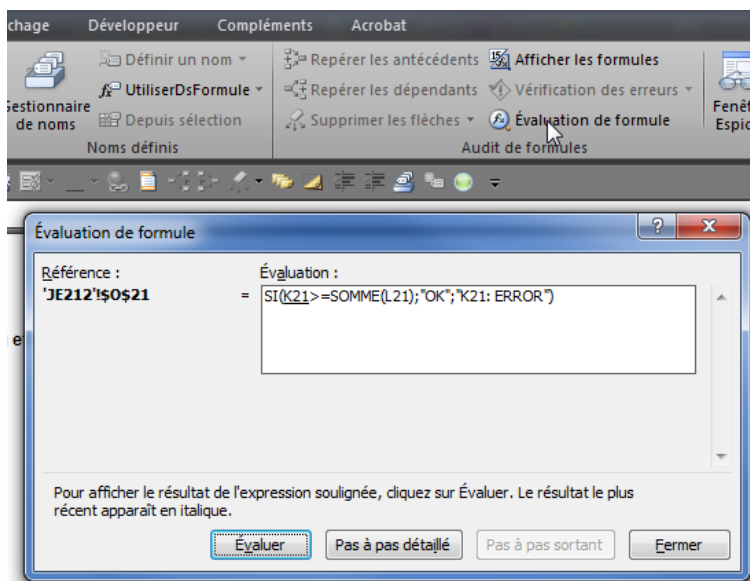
chage Développeur Compléments Acrobat

Définir un nom
UtiliserDsFormule
Depuis sélection
Gestionnaire de noms
Noms définis

Repérer les antécédents
Repérer les dépendants
Supprimer les flèches
Afficher les formules
Vérification des erreurs
Évaluation de formule
Audit de formules

Fenêt
Espio

Évaluation de formule

Référence :
'JE212'!$O$21
=
Évaluation :
SI(K21>=SOMME(L21);"OK";"K21: ERROR")

Pour afficher le résultat de l'expression soulignée, cliquez sur Évaluer. Le résultat le plus récent apparaît en italique.

Évaluer
Pas à pas détaillé
Pas à pas sortant
Fermer